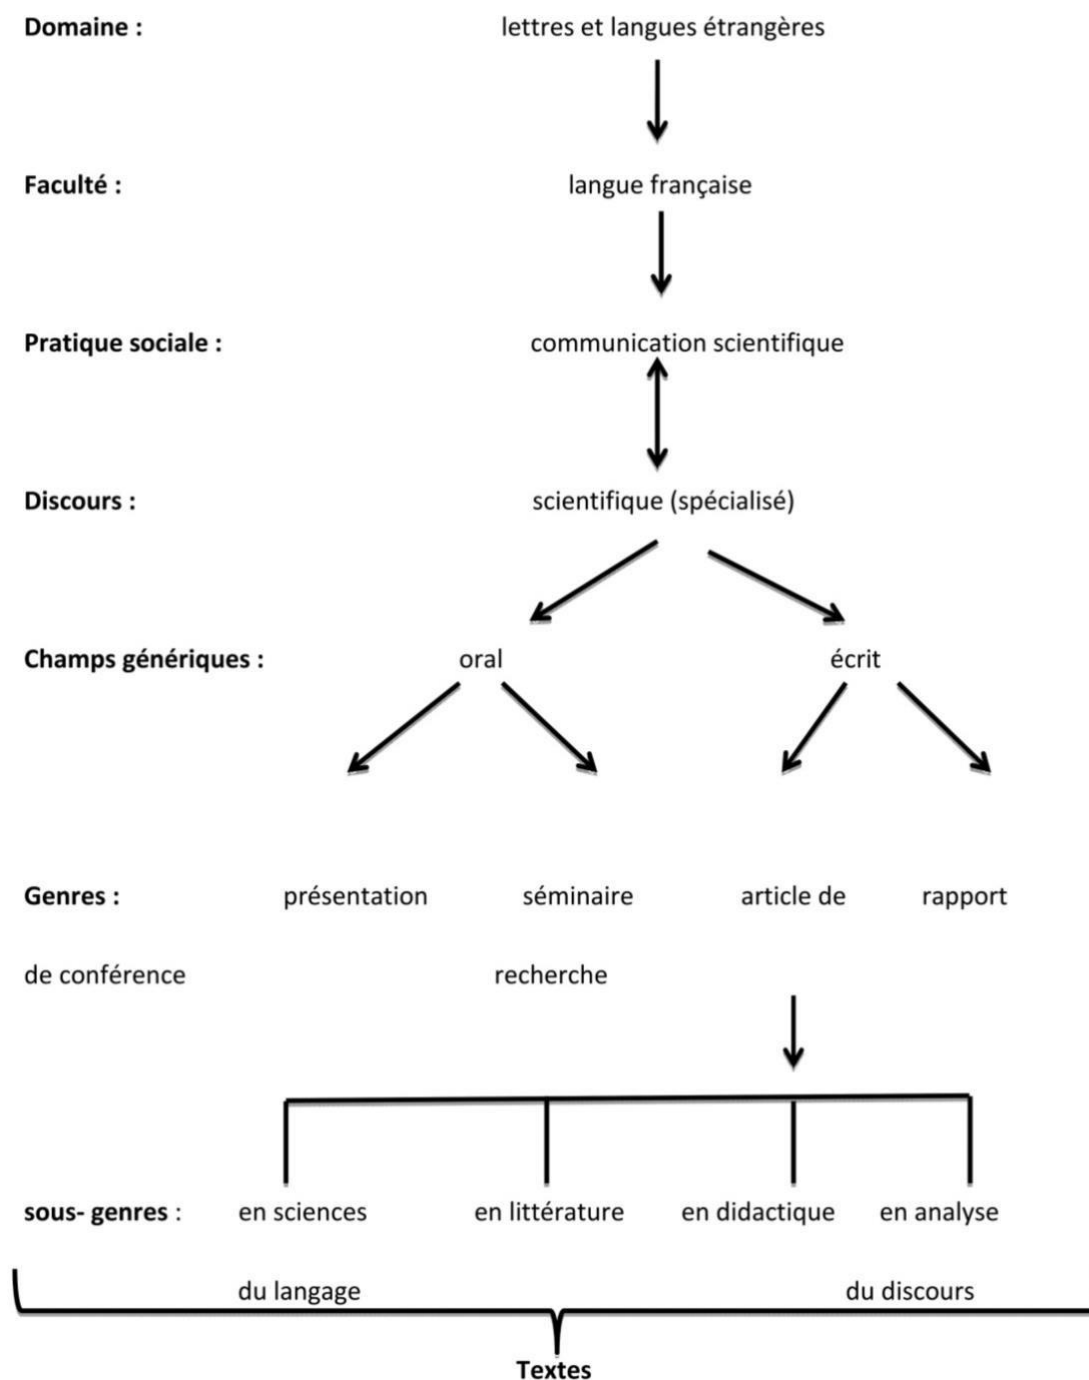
**Domaine :** lettres et langues étrangères

**Faculté :** langue française

**Pratique sociale :** communication scientifique

**Discours :** scientifique (spécialisé)

**Champs génériques :** oral écrit

**Genres :** présentation séminaire article de rapport

de conférence recherche

**sous- genres** : en sciences en littérature en didactique en analyse

du langage du discours

**Textes**